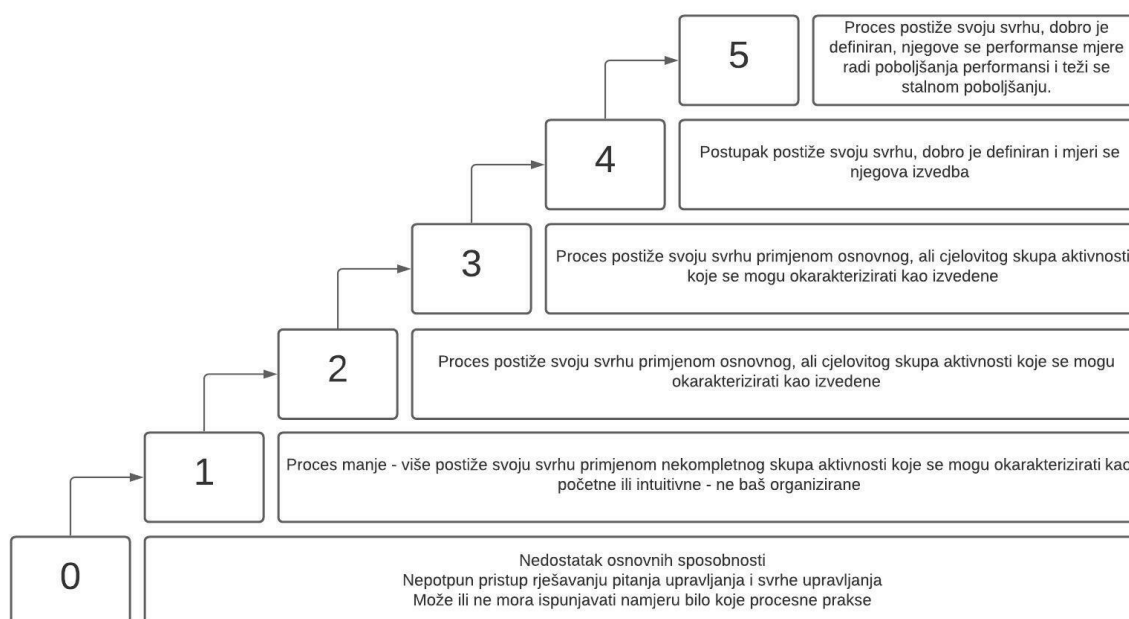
5

Proces postiže svoju svrhu, dobro je definiran, njegove se performanse mjere radi poboljšanja performansi i teži se stalnom poboljšanju.

4

Postupak postiže svoju svrhu, dobro je definiran i mjeri se njegova izvedba

3

Proces postiže svoju svrhu primjenom osnovnog, ali cjelovitog skupa aktivnosti koje se mogu okarakterizirati kao izvedene

2

Proces postiže svoju svrhu primjenom osnovnog, ali cjelovitog skupa aktivnosti koje se mogu okarakterizirati kao izvedene

1

Proces manje - više postiže svoju svrhu primjenom nekompletnog skupa aktivnosti koje se mogu okarakterizirati kao početne ili intuitivne - ne baš organizirane

0

Nedostatak osnovnih sposobnosti
Nepotpun pristup rješavanju pitanja upravljanja i svrhe upravljanja
Može ili ne mora ispunjavati namjeru bilo koje procesne prakse